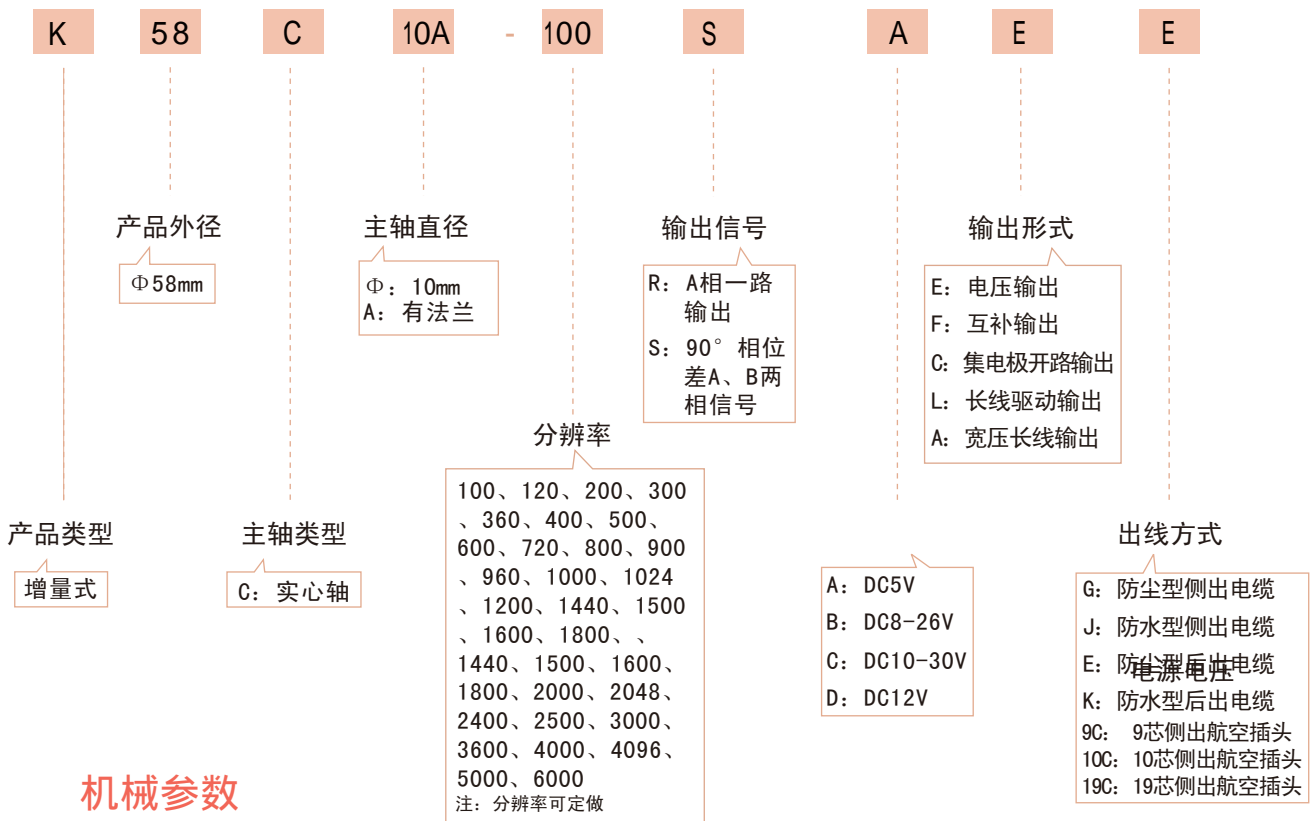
K 58 C 10A - 100 S A E E

产品外径
Φ58mm

主轴直径
Φ：10mm
A：有法兰

输出信号
R：A相一路输出
S：90°相位差A、B两相信号

输出形式
E：电压输出
F：互补输出
C：集电极开路输出
L：长线驱动输出
A：宽压长线输出

分辨率
100、120、200、300、360、400、500、600、720、800、900、960、1000、1024、1200、1440、1500、1600、1800、、1440、1500、1600、1800、2000、2048、2400、2500、3000、3600、4000、4096、5000、6000
注：分辨率可定做

产品类型
增量式

主轴类型
C：实心轴

电源电压
A：DC5V
B：DC8-26V
C：DC10-30V
D：DC12V

出线方式
G：防尘型侧出电缆
J：防水型侧出电缆
E：防尘型后出电缆
K：防水型后出电缆
9C：9芯侧出航空插头
10C：10芯侧出航空插头
19C：19芯侧出航空插头

机械参数